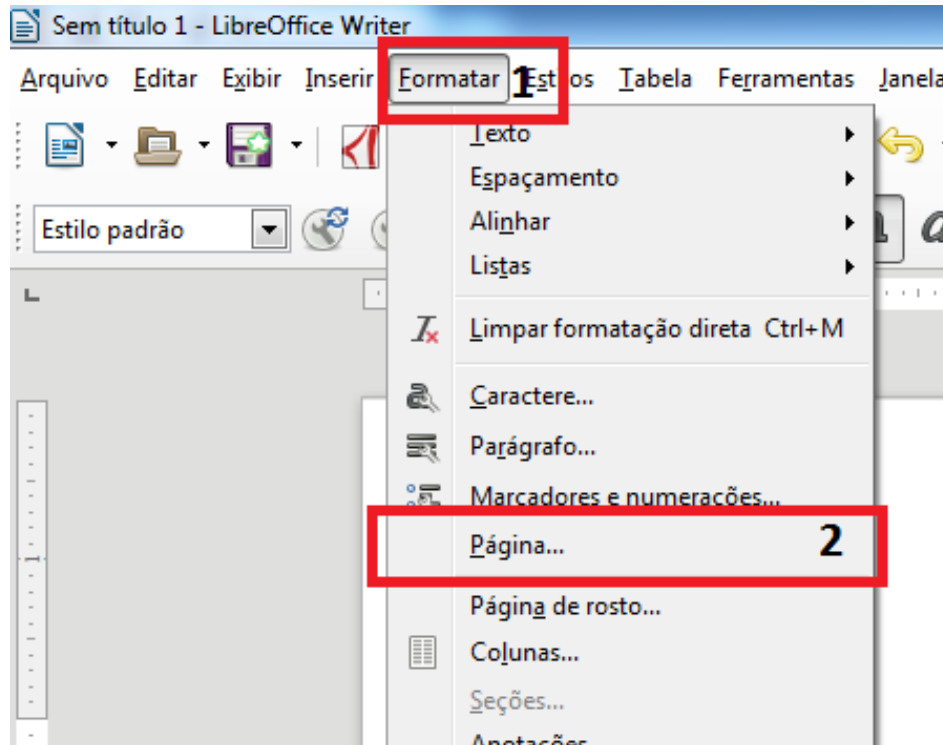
Sem título 1 - LibreOffice Writer

Arquivo Editar Exibir Inserir Formatar 1 Est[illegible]os Tabela Ferramentas Janela

Estilo padrão

Texto
Espaçamento
Alinhar
Listas
Limpar formatação direta Ctrl+M
Caractere...
Parágrafo...
Marcadores e numerações...
Página... 2
Página de rosto...
Colunas...
Seções...
Anotações